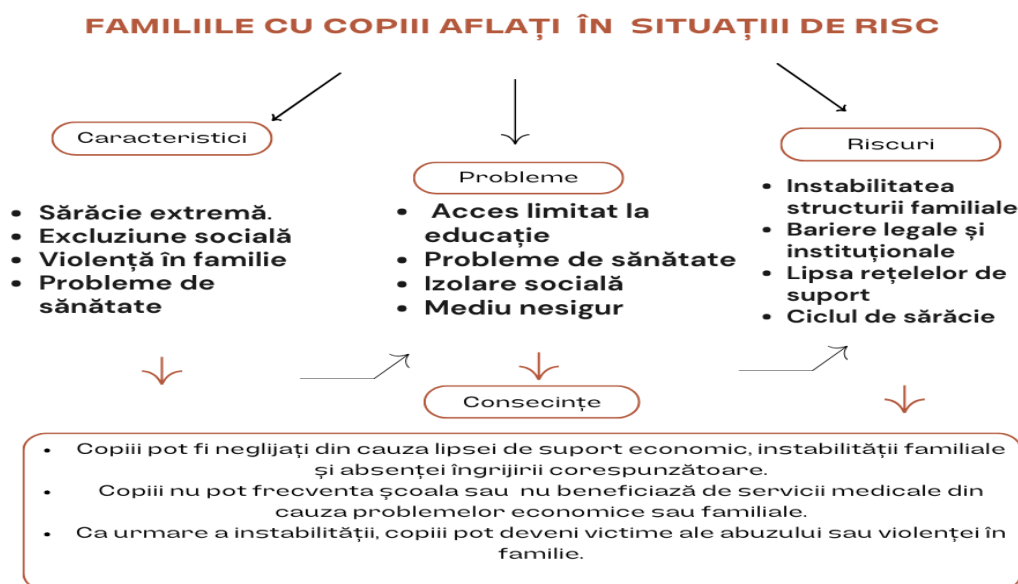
FAMILIILE CU COPIII AFLAȚI ÎN SITUAȚIII DE RISC

Caracteristici

- Sărăcie extremă.
- Excluziune socială
- Violență în familie
- Probleme de sănătate

Probleme

- Acces limitat la educație
- Probleme de sănătate
- Izolare socială
- Mediu nesigur

Riscuri

- Instabilitatea structurii familiale
- Bariere legale și instituționale
- Lipsa rețelelor de suport
- Ciclul de sărăcie

Consecințe

- Copiii pot fi neglijați din cauza lipsei de suport economic, instabilității familiale și absenței îngrijirii corespunzătoare.
- Copiii nu pot frecventa școala sau nu beneficiază de servicii medicale din cauza problemelor economice sau familiale.
- Ca urmare a instabilității, copiii pot deveni victime ale abuzului sau violenței în familie.